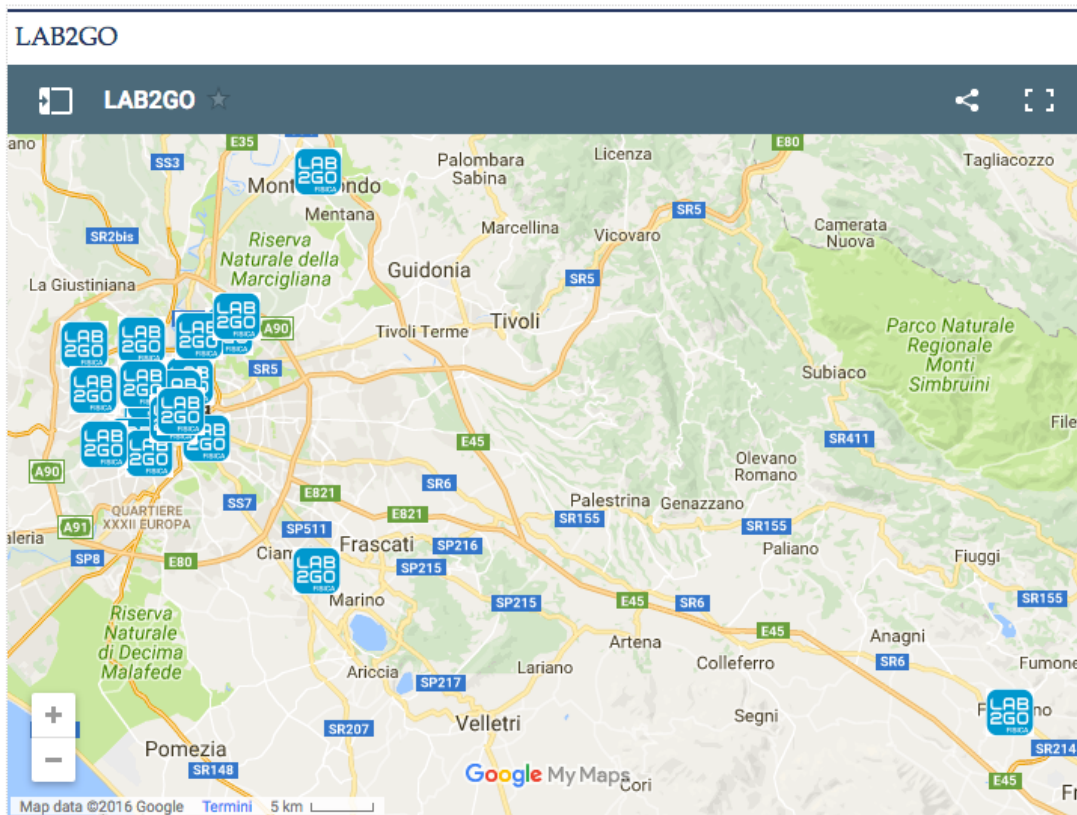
LAB2GO

LAB2GO

ano
E35
SS3
LAB 2GO FISICA
Monte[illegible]ondo
Palombara Sabina
Licenza
E80
Tagliacozzo
Mentana
SR5
Camerata Nuova
SR2bis
Riserva Naturale della Marcigliana
Marcellina
Vicovaro
La Giustiniana
Guidonia
SR5
A90
Tivoli Terme
Tivoli
Parco Naturale Regionale Monti Simbruini
SR5
Subiaco
SR411
File
E45
Olevano Romano
A90
SR6
E821
Palestrina
Genazzano
QUARTIERE XXXII EUROPA
SS7
E821
SR155
SR155
A91
SP511
Paliano
aleria
Cia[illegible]
Frascati
SP216
Fiuggi
SP8
E80
SP215
SR155
Marino
SP215
E45
SR6
Riserva Naturale di Decima Malafede
Artena
E45
Anagni
Ariccia
Lariano
Colleferro
SR6
Fumone
SP217
SR207
Velletri
Segni
F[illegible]no
SR214
Pomezia
SR148
Google My Maps
Cori
E45
Fr
Map data ©2016 Google
Termini
5 km